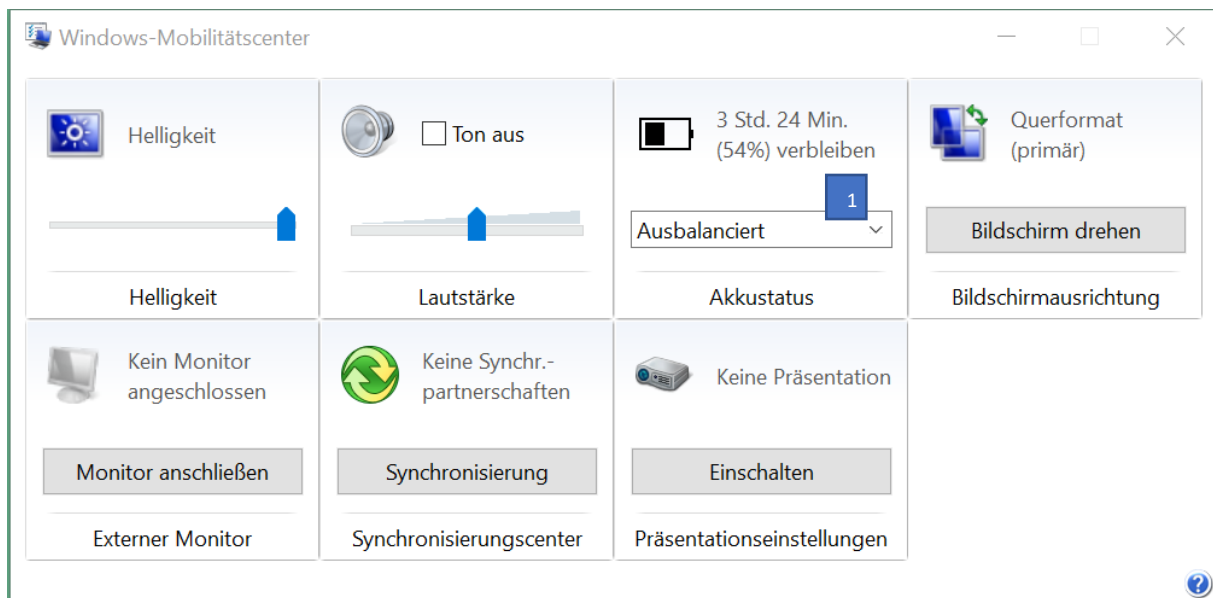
Windows-Mobilitätscenter

Helligkeit

Helligkeit

Ton aus

Lautstärke

3 Std. 24 Min. (54%) verbleiben

1

Ausbalanciert

Akkustatus

Querformat (primär)

Bildschirm drehen

Bildschirmausrichtung

Kein Monitor angeschlossen

Monitor anschließen

Externer Monitor

Keine Synchr.-partnerschaften

Synchronisierung

Synchronisierungscenter

Keine Präsentation

Einschalten

Präsentationseinstellungen